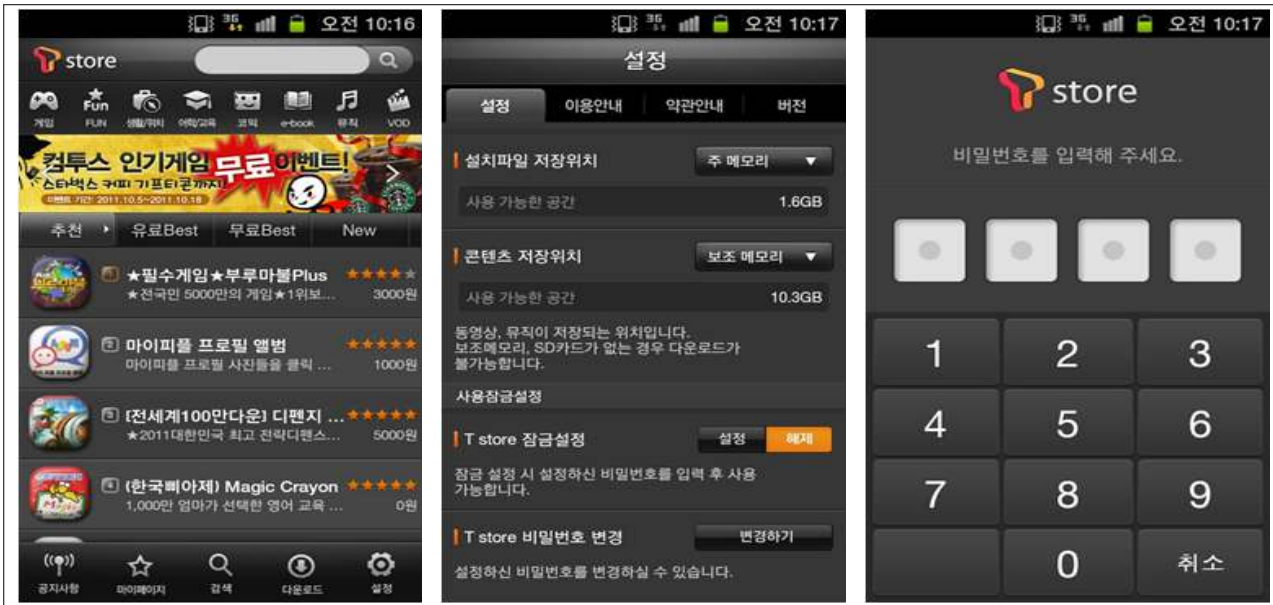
3G 오전 10:16

store

게임 Fun FUN 생활/위치 어학/교육 코믹 e-book 뮤직 VOD

컴투스 인기게임 무료이벤트!
스타벅스 커피 기프티콘까지
이벤트 기간: 2011.10.5~2011.10.18

추천 유료Best 무료Best New

★필수게임★부루마블Plus
★전국민 5000만의 게임★1위보... 3000원

마이피플 프로필 앨범
마이피플 프로필 사진들을 클릭 ... 1000원

[전세계100만다운] 디펜지 ...
★2011대한민국 최고 전략디펜스... 5000원

(한국삐아제) Magic Crayon
1,000만 엄마가 선택한 영어 교육 ... 0원

공지사항 마이페이지 검색 다운로드 설정

3G 오전 10:17

설정

설정 이용안내 약관안내 버전

설치파일 저장위치 주 메모리
사용 가능한 공간 1.6GB

콘텐츠 저장위치 보조 메모리
사용 가능한 공간 10.3GB

동영상, 뮤직이 저장되는 위치입니다.
보조메모리, SD카드가 없는 경우 다운로드가 불가능합니다.

사용잠금설정

T store 잠금설정 설정 해제

잠금 설정 시 설정하신 비밀번호를 입력 후 사용 가능합니다.

T store 비밀번호 변경 변경하기

설정하신 비밀번호를 변경하실 수 있습니다.

3G 오전 10:17

store

비밀번호를 입력해 주세요.

1 2 3
4 5 6
7 8 9
0 취소